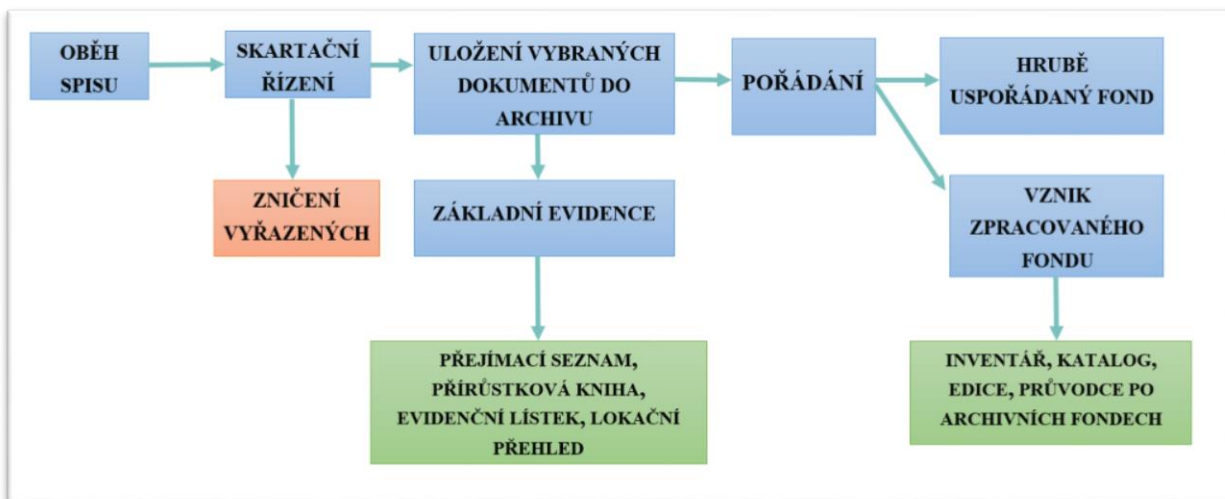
OBĚH SPISU

SKARTAČNÍ ŘÍZENÍ

ULOŽENÍ VYBRANÝCH DOKUMENTŮ DO ARCHIVU

POŘÁDÁNÍ

HRUBĚ USPOŘÁDANÝ FOND

ZNIČENÍ VYŘAZENÝCH

ZÁKLADNÍ EVIDENCE

VZNIK ZPRACOVANÉHO FONDU

PŘEJÍMACÍ SEZNAM, PŘÍRŮSTKOVÁ KNIHA, EVIDENČNÍ LÍSTEK, LOKAČNÍ PŘEHLED

INVENTÁŘ, KATALOG, EDICE, PRŮVODCE PO ARCHIVNÍCH FONDECH